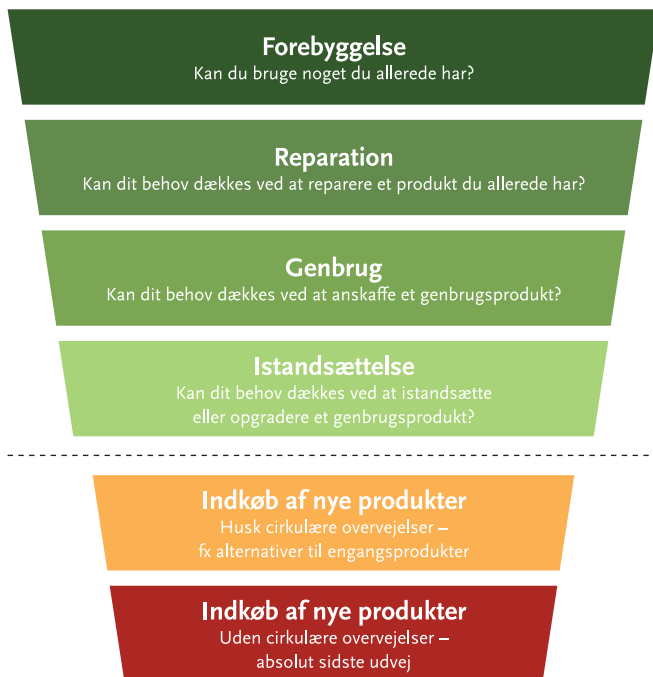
Forebyggelse
Kan du bruge noget du allerede har?

Reparation
Kan dit behov dækkes ved at reparere et produkt du allerede har?

Genbrug
Kan dit behov dækkes ved at anskaffe et genbrugsprodukt?

Istandsættelse
Kan dit behov dækkes ved at istandsætte eller opgradere et genbrugsprodukt?

Indkøb af nye produkter
Husk cirkulære overvejelser – fx alternativer til engangsprodukter

Indkøb af nye produkter
Uden cirkulære overvejelser – absolut sidste udvej